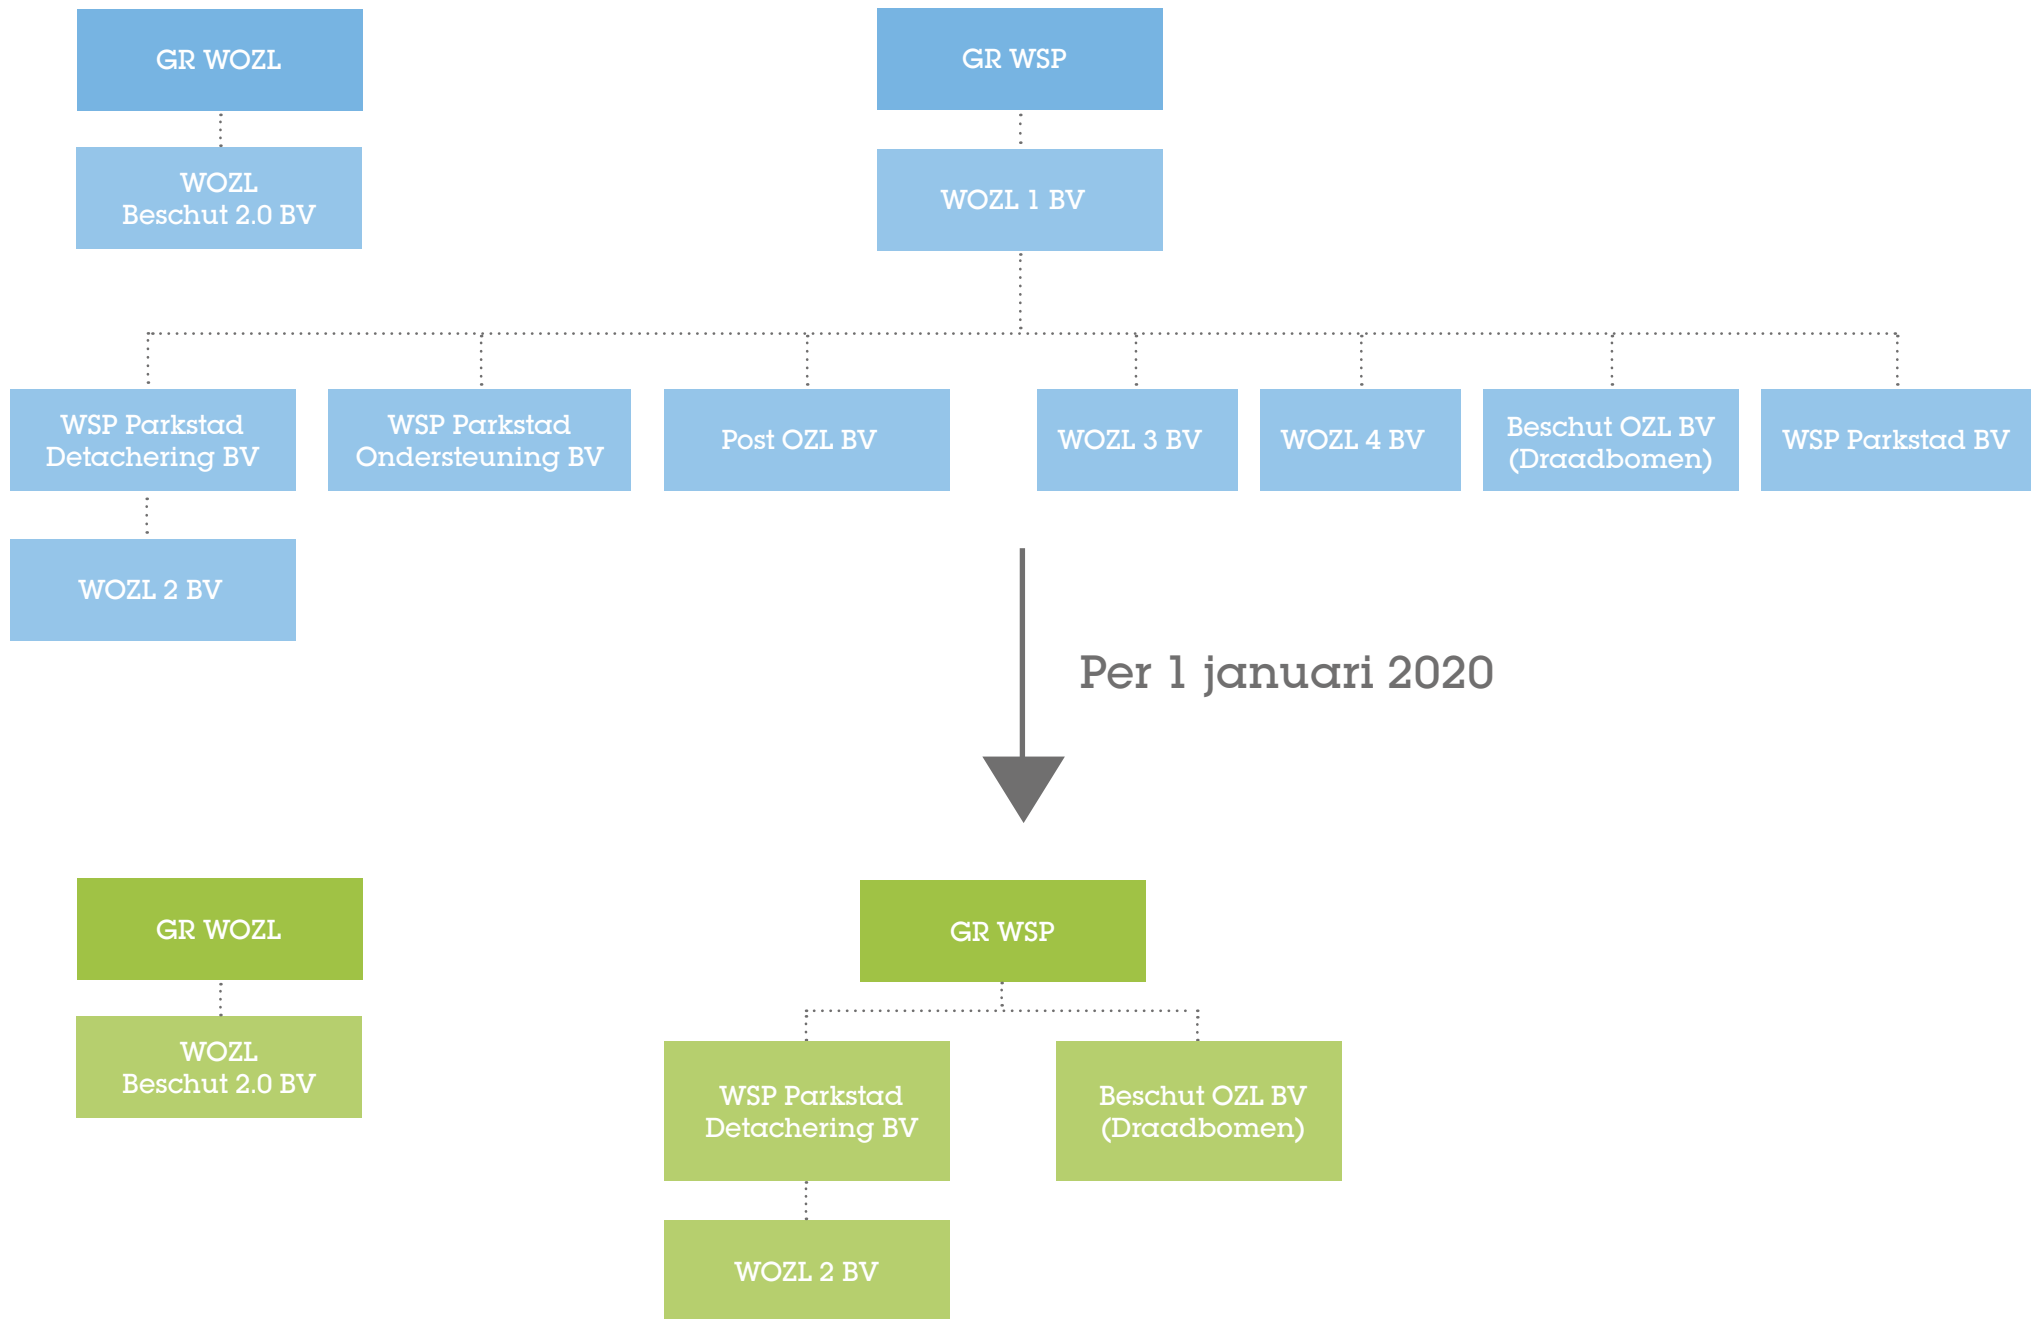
GR WOZL

WOZL
Beschut 2.0 BV

GR WSP

WOZL 1 BV

WSP Parkstad Detachering BV

WOZL 2 BV

WSP Parkstad Ondersteuning BV

Post OZL BV

WOZL 3 BV

WOZL 4 BV

Beschut OZL BV (Draadbomen)

WSP Parkstad BV

Per 1 januari 2020

GR WOZL

WOZL
Beschut 2.0 BV

GR WSP

WSP Parkstad Detachering BV

WOZL 2 BV

Beschut OZL BV (Draadbomen)